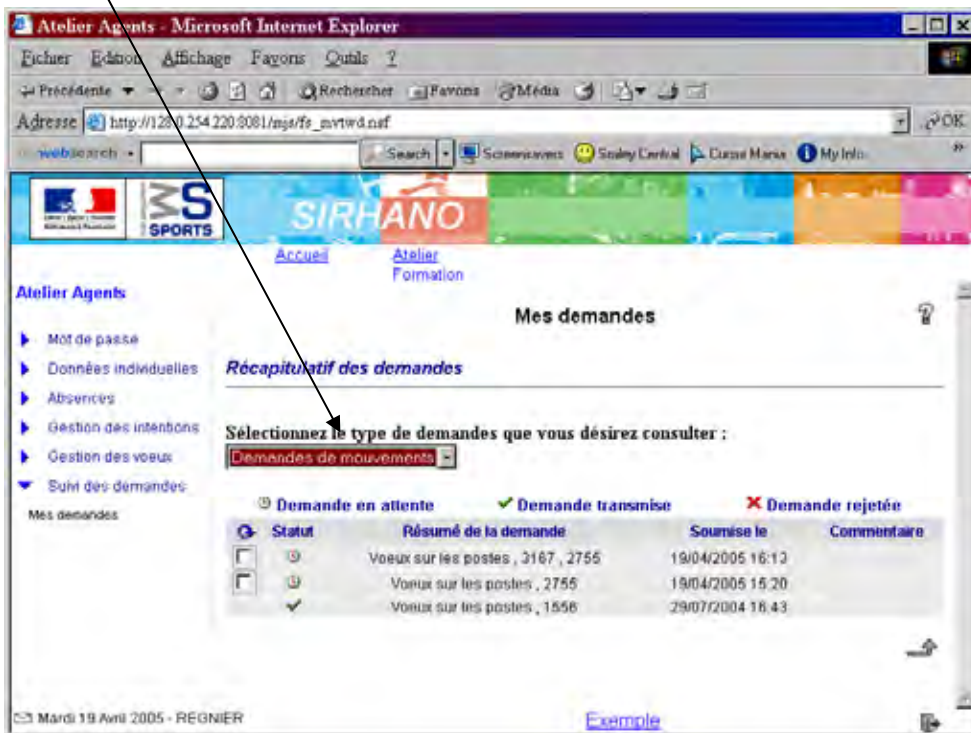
Atelier Agents - Microsoft Internet Explorer

Fichier Edition Affichage Favoris Outils ?

Précédente Rechercher Favoris Média

Adresse http://128.0.254.220:8081/mjs/fs_mvtwd.nsf OK

websearch Search Screensavers Smiley Central Cursor Mania My Info

SPORTS

SIRHANO

Accueil Atelier Formation

Atelier Agents

Mot de passe

Données individuelles

Absences

Gestion des intentions

Gestion des voeux

Suivi des demandes

Mes demandes

Mes demandes

Récapitulatif des demandes

Sélectionnez le type de demandes que vous désirez consulter :

Demandes de mouvements

Demande en attente ✔ Demande transmise ✖ Demande rejetée

| | Statut | Résumé de la demande | Soumise le | Commentaire |
|---|---|---|---|---|
| | | Voeux sur les postes , 3167 , 2755 | 19/04/2005 16:13 | |
| | | Voeux sur les postes , 2755 | 19/04/2005 15:20 | |
| | ✔ | Voeux sur les postes , 1556 | 29/07/2004 16:43 | |

Mardi 19 Avril 2005 - REGNIER

Exemple